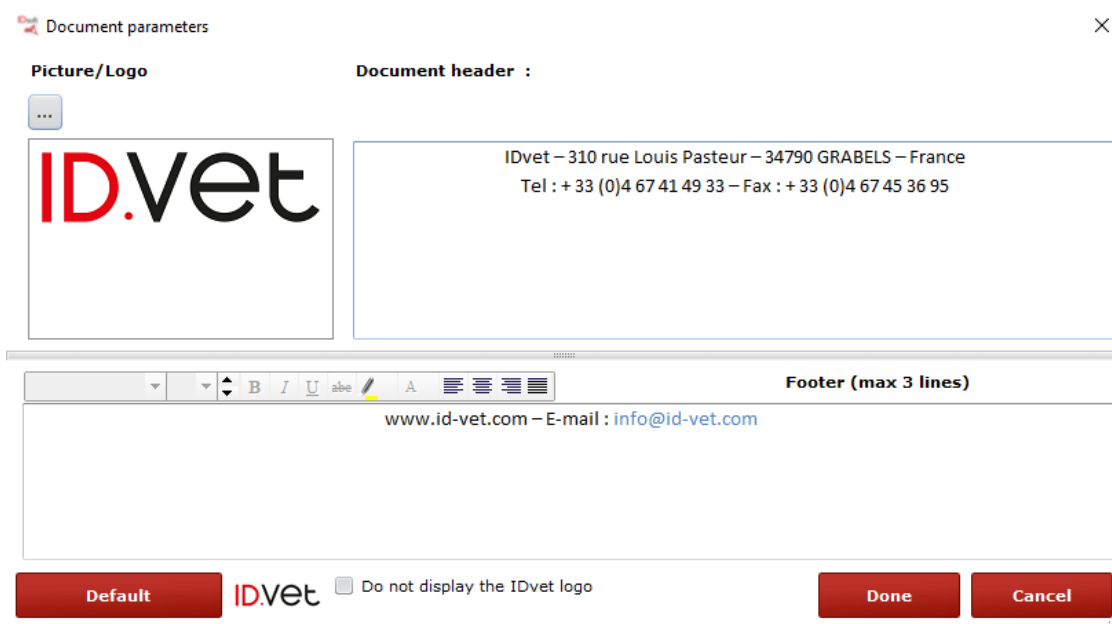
Document parameters

Picture/Logo

Document header :

...

ID.vet

IDvet – 310 rue Louis Pasteur – 34790 GRABELS – France
Tel : + 33 (0)4 67 41 49 33 – Fax : + 33 (0)4 67 45 36 95

B I U abc A

Footer (max 3 lines)

www.id-vet.com – E-mail : info@id-vet.com

Default

ID.vet

Do not display the IDvet logo

Done

Cancel